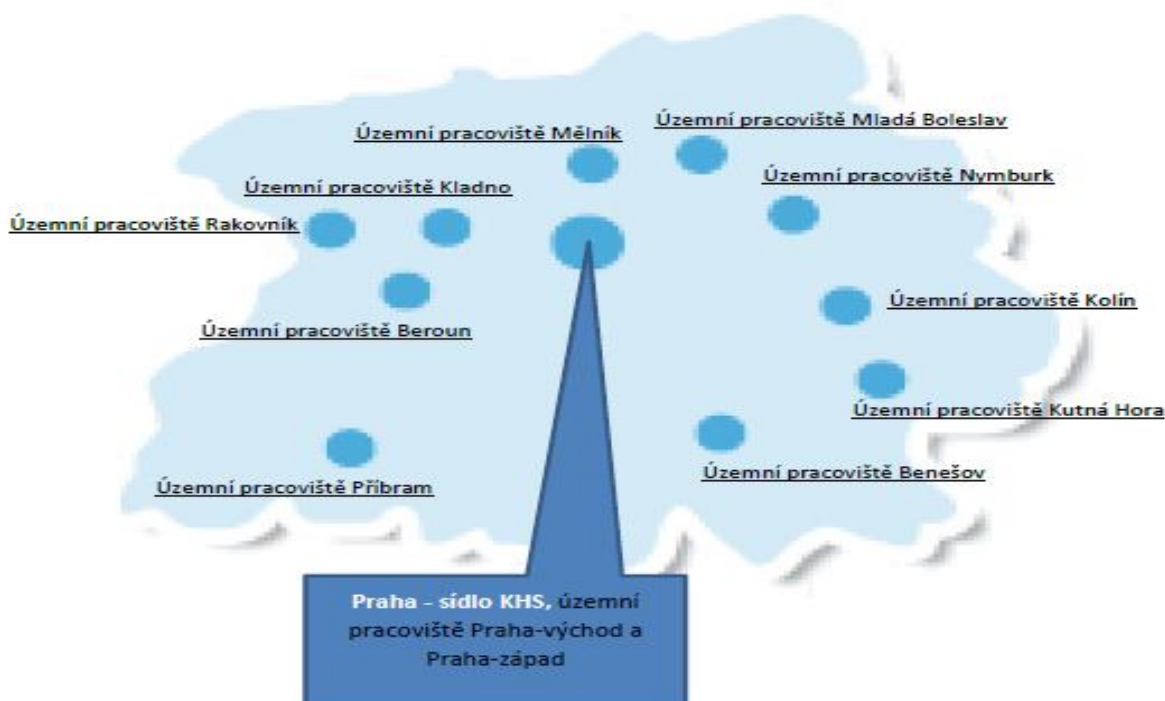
Územní pracoviště Mělník

Územní pracoviště Mladá Boleslav

Územní pracoviště Kladno

Územní pracoviště Nymburk

Územní pracoviště Rakovník

Územní pracoviště Beroun

Územní pracoviště Kolín

Územní pracoviště Kutná Hora

Územní pracoviště Příbram

Územní pracoviště Benešov

Praha - sídlo KHS, územní pracoviště Praha-východ a Praha-západ